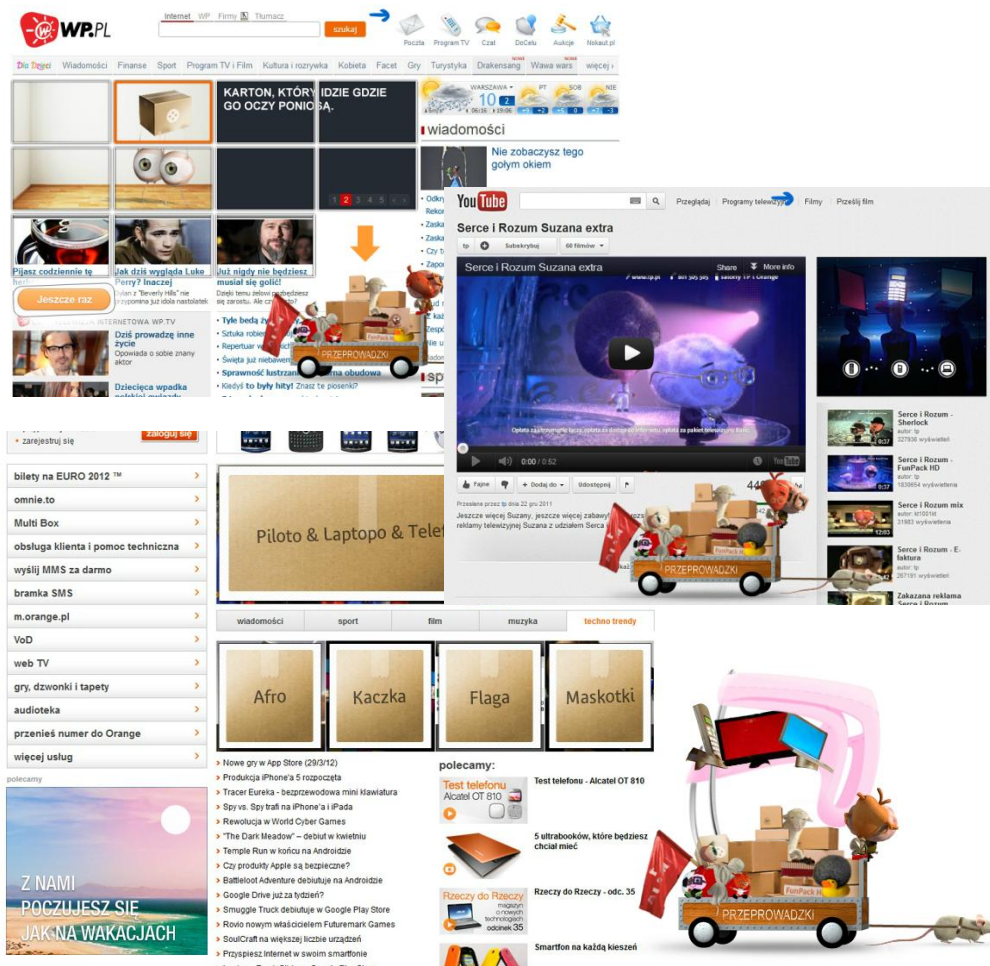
WP.PL
Internet WP Firmy Tłumacz
szukaj
Poczta Program TV Czat DoCelu Aukcje Nokaut.pl
Dla Dzieci Wiadomości Finanse Sport Program TV i Film Kultura i rozrywka Kobieta Facet Gry Turystyka Drakensang Wawa wars więcej
KARTON, KTÓRY IDZIE GDZIE GO OCZY PONIOSĄ.
WARSZAWA 10 2
PT SOB NIE
wiadomości
Nie zobaczysz tego gołym okiem
1 2 3 4 5
Pijasz codziennie te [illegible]
Jak dziś wygląda Luke Perry? Inaczej
Już nigdy nie będziesz musiał się golić!
Jeszcze raz
INTERNETOWA WP.TV
Dziś prowadzię inne życie
Opowiada o sobie znany aktor
Dziecięca wpadka
Tyle będą
Sztuka robie
Repertuar
Święta już
Sprawność lustrzan obudowa
Kiedyś to były hity! Znasz te piosenki?
PRZEPROWADZKI
YouTube
Przeglądaj Programy telewizyjne Filmy Prześlij film
Serce i Rozum Suzana extra
Subskrybuj 60 filmów
Serce i Rozum Suzana extra
Share More info
0:00 / 0:52
Fajne Dodaj do Udostępnij
Przesłane przez tp dnia 22 gru 2011
Jeszcze więcej Suzany, jeszcze więcej zabawy! reklamy telewizyjnej Suzana z udziałem Serca
Serce i Rozum - Sherlock
autor: tp
327936 wyświetleń
Serce i Rozum - FunPack HD
autor: tp
1839654 wyświetleń
Serce i Rozum mix
autor: kt1051kt
31882 wyświetlenia
Serce i Rozum - E-faktura
autor: tp
267191 wyświetleń
Zakazana reklama Serce i Rozum
zarejestruj się
zaloguj się
bilety na EURO 2012 ™
omnie.to
Multi Box
obsługa klienta i pomoc techniczna
wyślij MMS za darmo
bramka SMS
m.orange.pl
VoD
web TV
gry, dzwonki i tapety
audioteka
przenieś numer do Orange
więcej usług
polecamy
Z NAMI POCZUJESZ SIĘ JAK NA WAKACJACH
Piloto & Laptopo & Telet
wiadomości sport film muzyka techno trendy
Afro Kaczka Flaga Maskotki
Nowe gry w App Store (29/3/12)
Produkcja iPhone'a 5 rozpoczęta
Tracer Eureka - bezprzewodowa mini klawiatura
Spy vs. Spy trafi na iPhone'a i iPada
Rewolucja w World Cyber Games
"The Dark Meadow" – debiut w kwietniu
Temple Run w końcu na Androidzie
Czy produkty Apple są bezpieczne?
Battleloot Adventure debiutuje na Androidzie
Google Drive już za tydzień?
Smuggle Truck debiutuje w Google Play Store
Rovio nowym właścicielem Futuremark Games
SoulCraft na większej liczbie urządzeń
Przyspiesz internet w swoim smartfonie
polecamy:
Test telefonu Alcatel OT 810
Test telefonu - Alcatel OT 810
5 ultrabooków, które będziesz chciał mieć
Rzeczy do Rzeczy
Rzeczy do Rzeczy - odc. 35
Smartfon na każdą kieszeń
FunPack
PRZEPROWADZKI